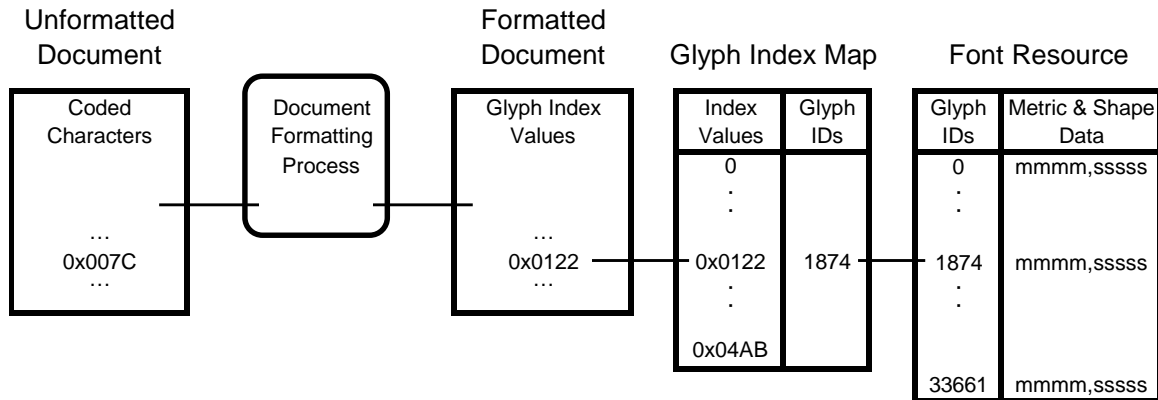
Unformatted Document

Coded Characters

…
0x007C
…

Document Formatting Process

Formatted Document

Glyph Index Values

…
0x0122
…

Glyph Index Map

| Index Values | Glyph IDs |
|---|---|
| 0 | |
| . | |
| . | |
| 0x0122 | 1874 |
| . | |
| . | |
| 0x04AB | |

Font Resource

| Glyph IDs | Metric & Shape Data |
|---|---|
| 0 | mmmm,sssss |
| . | |
| . | |
| 1874 | mmmm,sssss |
| . | |
| . | |
| 33661 | mmmm,sssss |